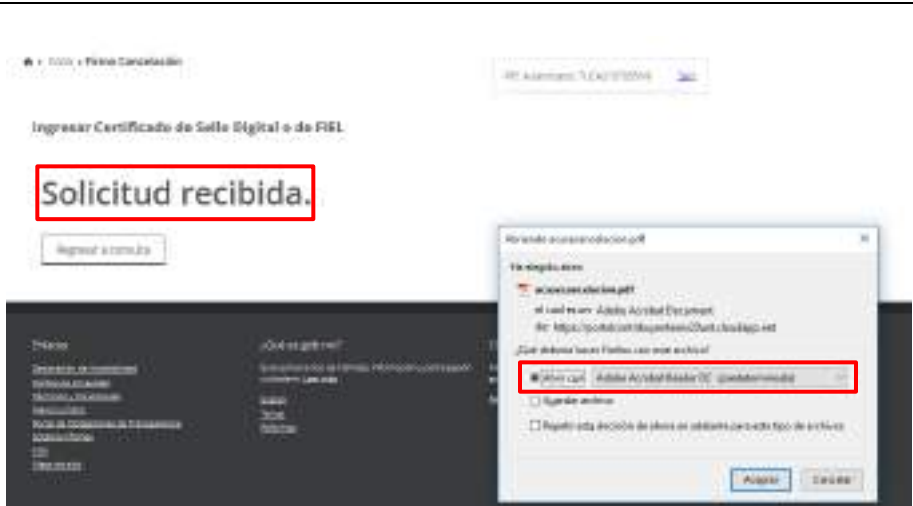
Inicio › Firma Cancelación

RFC Autenticado: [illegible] Salir

Ingresar Certificado de Sello Digital o de FIEL

Solicitud recibida.

Regresar a consulta

Enlaces

¿Qué es gob.mx?

Abriendo acusecancelacion.pdf

Ha elegido abrir:

acusecancelacion.pdf

el cual es un: Adobe Acrobat Document

de: https://portalcontribuyente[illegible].cloudapp.net

¿Qué debería hacer Firefox con este archivo?

Abrir con Adobe Acrobat Reader DC (predeterminada)

Guardar archivo

Repetir esta decisión de ahora en adelante para este tipo de archivos

Aceptar Cancelar